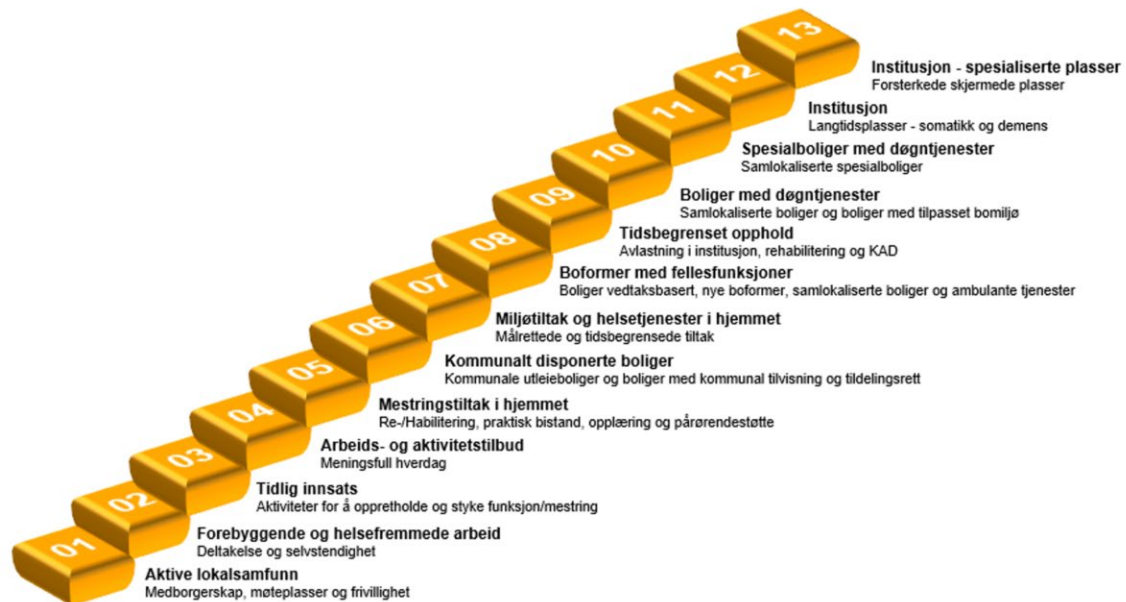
13
Institusjon - spesialiserte plasser
Forsterkede skjermede plasser

12
Institusjon
Langtidsplasser - somatikk og demens

11

10
Spesialboliger med døgntjenester
Samlokaliserte spesialboliger

09
Boliger med døgntjenester
Samlokaliserte boliger og boliger med tilpasset bomiljø

08
Tidsbegrenset opphold
Avlastning i institusjon, rehabilitering og KAD

07
Boformer med fellesfunksjoner
Boliger vedtaksbasert, nye boformer, samlokaliserte boliger og ambulante tjenester

06
Miljøtiltak og helsetjenester i hjemmet
Målrettede og tidsbegrensede tiltak

05
Kommunalt disponerte boliger
Kommunale utleieboliger og boliger med kommunal tilvisning og tildelingsrett

04
Mestringstiltak i hjemmet
Re-/Habilitering, praktisk bistand, opplæring og pårørendestøtte

03
Arbeids- og aktivitetstilbud
Meningsfull hverdag

02
Tidlig innsats
Aktiviteter for å oppretholde og styke funksjon/mestring

Forebyggende og helsefremmede arbeid
Deltakelse og selvstendighet

01
Aktive lokalsamfunn
Medborgerskap, møteplasser og frivillighet